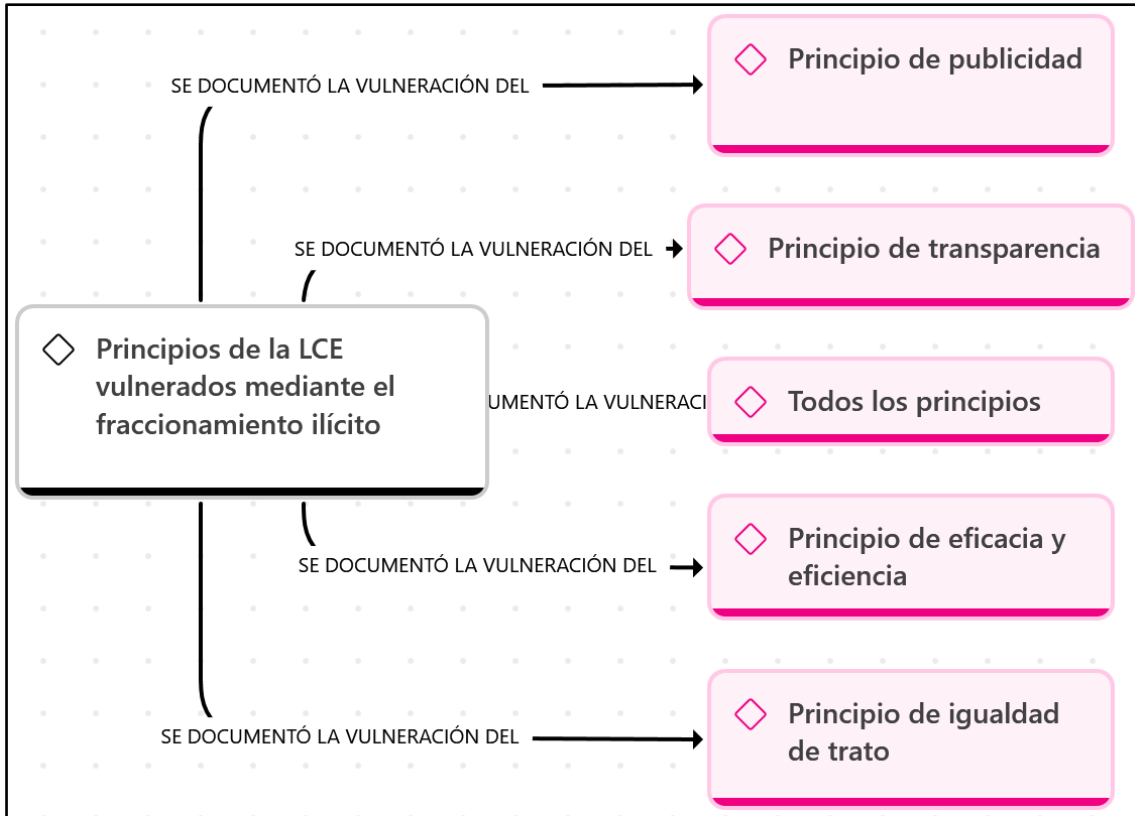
Principios de la LCE vulnerados mediante el fraccionamiento ilícito

SE DOCUMENTÓ LA VULNERACIÓN DEL

Principio de publicidad

SE DOCUMENTÓ LA VULNERACIÓN DEL

Principio de transparencia

UMENTÓ LA VULNERACI

Todos los principios

SE DOCUMENTÓ LA VULNERACIÓN DEL

Principio de eficacia y eficiencia

SE DOCUMENTÓ LA VULNERACIÓN DEL

Principio de igualdad de trato